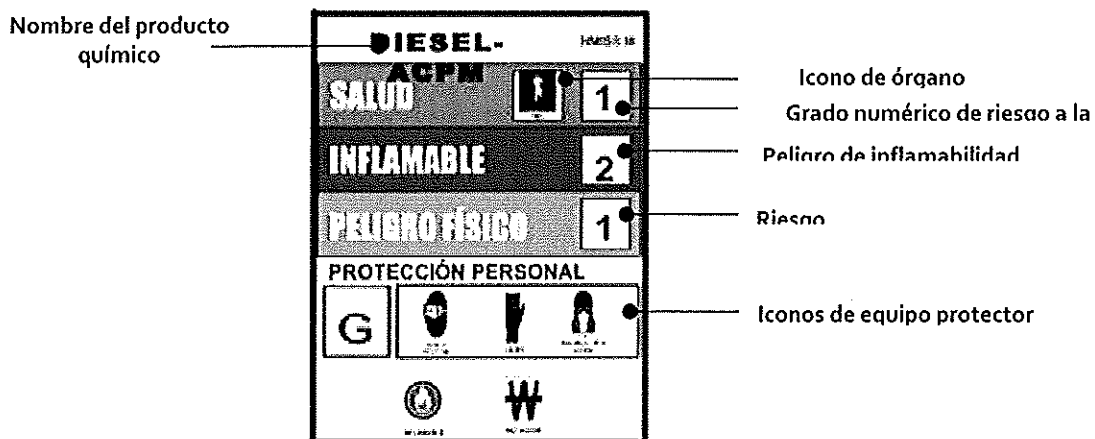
Nombre del producto químico

DIESEL-ACPM

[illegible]

SALUD

1

Icono de órgano

Grado numérico de riesgo a la

INFLAMABLE

2

Peligro de inflamabilidad

PELIGRO FÍSICO

1

Riesgo

PROTECCIÓN PERSONAL

G

Iconos de equipo protector

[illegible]